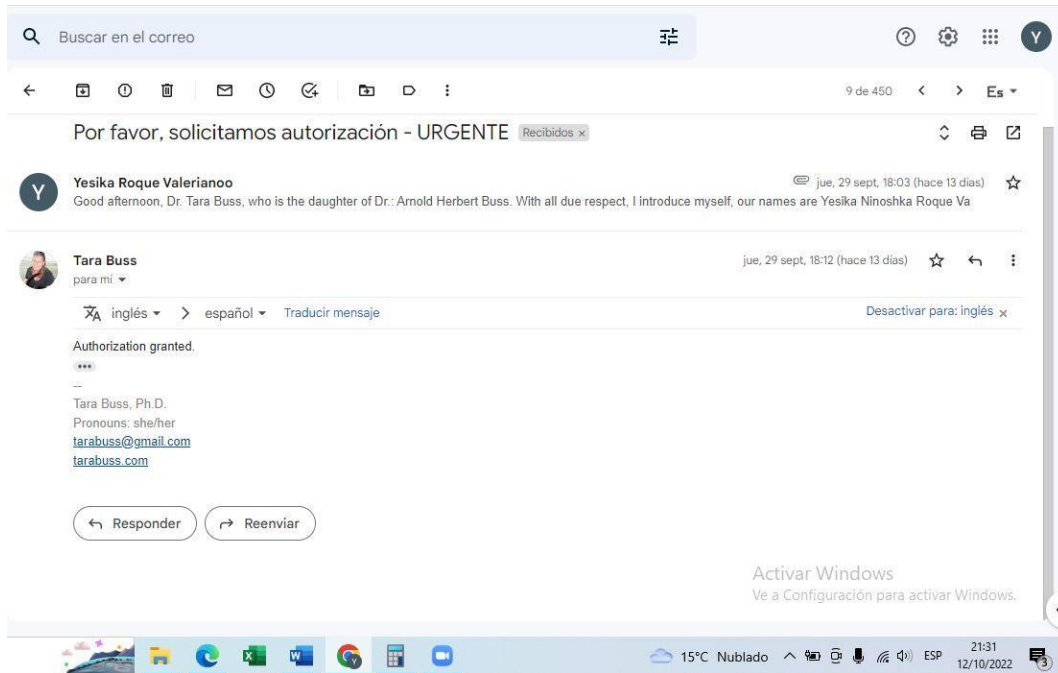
Buscar en el correo

Y

9 de 450

Es

Por favor, solicitamos autorización - URGENTE Recibidos ×

Y

Yesika Roque Valerianoo

jue, 29 sept, 18:03 (hace 13 días)

Good afternoon, Dr. Tara Buss, who is the daughter of Dr.: Arnold Herbert Buss. With all due respect, I introduce myself, our names are Yesika Ninoshka Roque Va

Tara Buss

para mí

jue, 29 sept, 18:12 (hace 13 días)

inglés > español Traducir mensaje

Desactivar para: inglés ×

Authorization granted.

•••

--

Tara Buss, Ph.D.

Pronouns: she/her

tarabuss@gmail.com

tarabuss.com

Responder

Reenviar

Activar Windows

Ve a Configuración para activar Windows.

15°C Nublado

ESP

21:31

12/10/2022

3